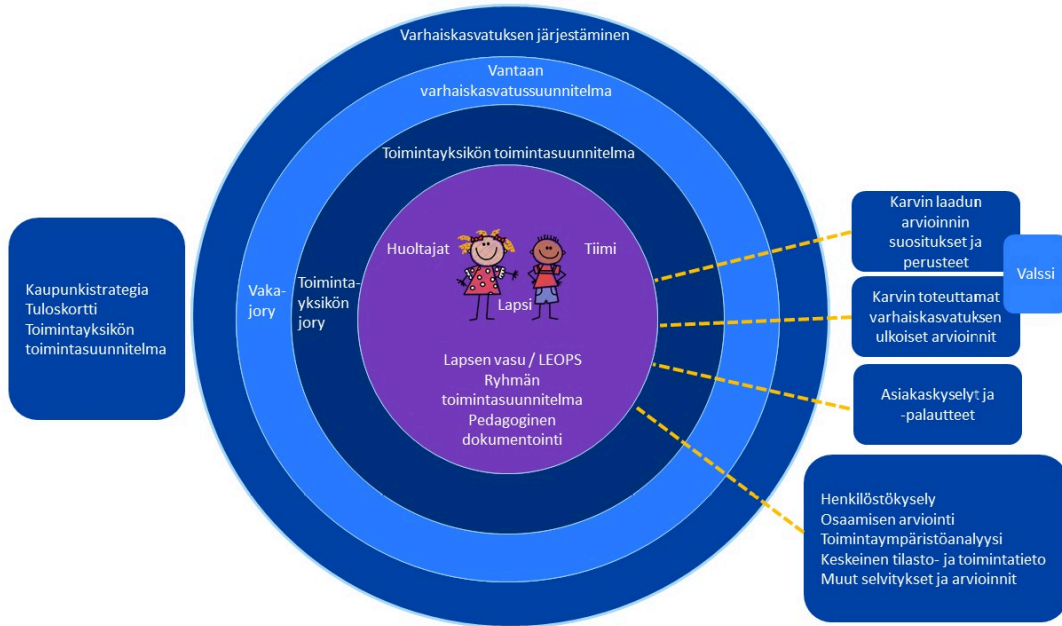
Kaupunkistrategia
Tuloskortti
Toimintayksikön toimintasuunnitelma

Varhaiskasvatuksen järjestäminen

Vantaan varhaiskasvatussuunnitelma

Toimintayksikön toimintasuunnitelma

Vaka-jory

Toiminta-yksikön jory

Huoltajat

Tiimi

Lapsi

Lapsen vasu / LEOPS
Ryhmän toimintasuunnitelma
Pedagoginen dokumentointi

Karvin laadun arvioinnin suositukset ja perusteet

Valssi

Karvin toteuttamat varhaiskasvatuksen ulkoiset arvioinnit

Asiakaskyselyt ja -palautteet

Henkilöstökysely
Osaamisen arviointi
Toimintaympäristöanalyysi
Keskeinen tilasto- ja toimintatieto
Muut selvitykset ja arvioinnit